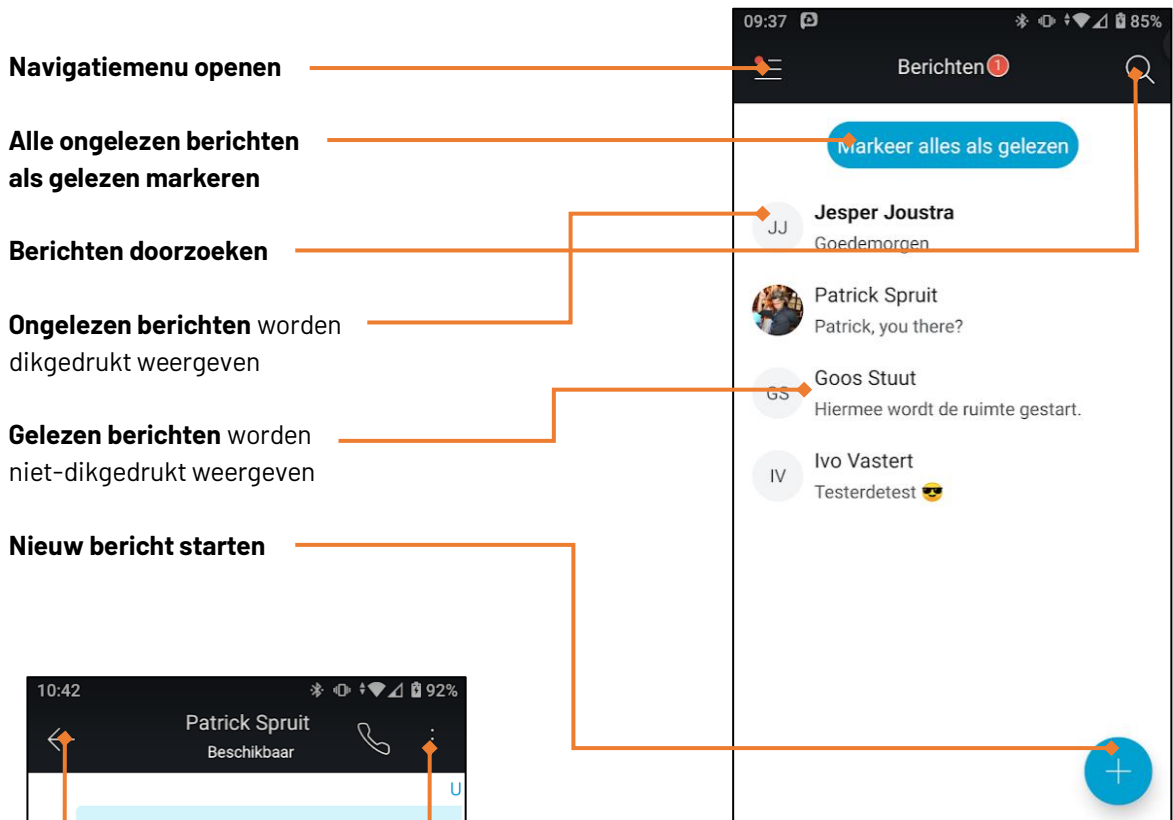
Navigatiemenu openen

Alle ongelezen berichten als gelezen markeren

Berichten doorzoeken

Ongelezen berichten worden dikgedrukt weergeven

Gelezen berichten worden niet-dikgedrukt weergeven

Nieuw bericht starten

09:37 85%

Berichten 1

Markeer alles als gelezen

JJ Jesper Joustra
Goedemorgen

Patrick Spruit
Patrick, you there?

GS Goos Stuut
Hiermee wordt de ruimte gestart.

IV Ivo Vastert
Testerdetest 😎

10:42 92%

Patrick Spruit
Beschikbaar

U